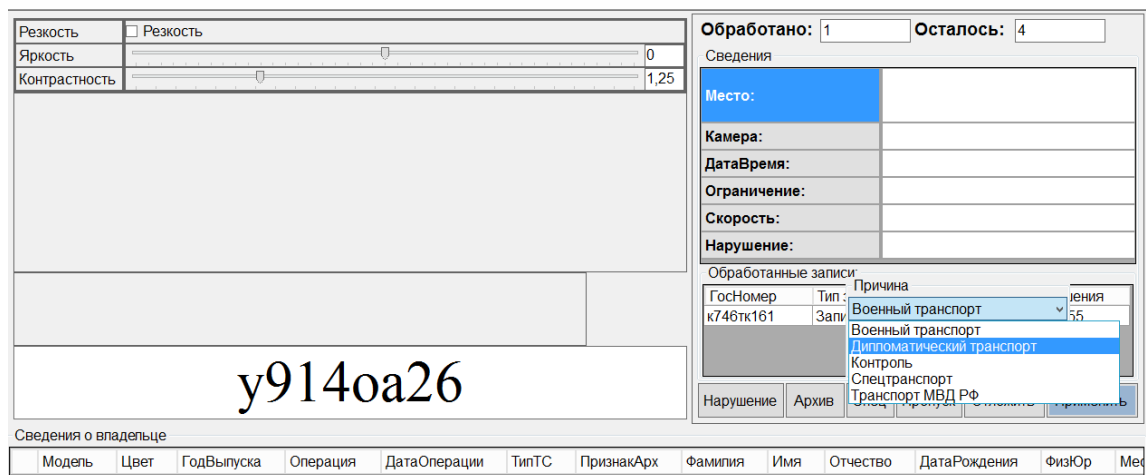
| Резкость | ☐ Резкость |
|---|---|
| Яркость | 0 |
| Контрастность | 1,25 |

у914оа26

Обработано: 1 Осталось: 4

Сведения

| Место: | |
|---|---|
| Камера: | |
| ДатаВремя: | |
| Ограничение: | |
| Скорость: | |
| Нарушение: | |

Обработанные записи

| ГосНомер | Тип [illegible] | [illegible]дения |
|---|---|---|
| к746тк161 | Запи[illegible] | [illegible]55 |

Причина

Военный транспорт

Военный транспорт
Дипломатический транспорт
Контроль
Спецтранспорт
Транспорт МВД РФ

Нарушение Архив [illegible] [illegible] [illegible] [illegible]

Сведения о владельце

| Модель | Цвет | ГодВыпуска | Операция | ДатаОперации | ТипТС | ПризнакАрх | Фамилия | Имя | Отчество | ДатаРождения | ФизЮр | Ме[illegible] |
|---|---|---|---|---|---|---|---|---|---|---|---|---|